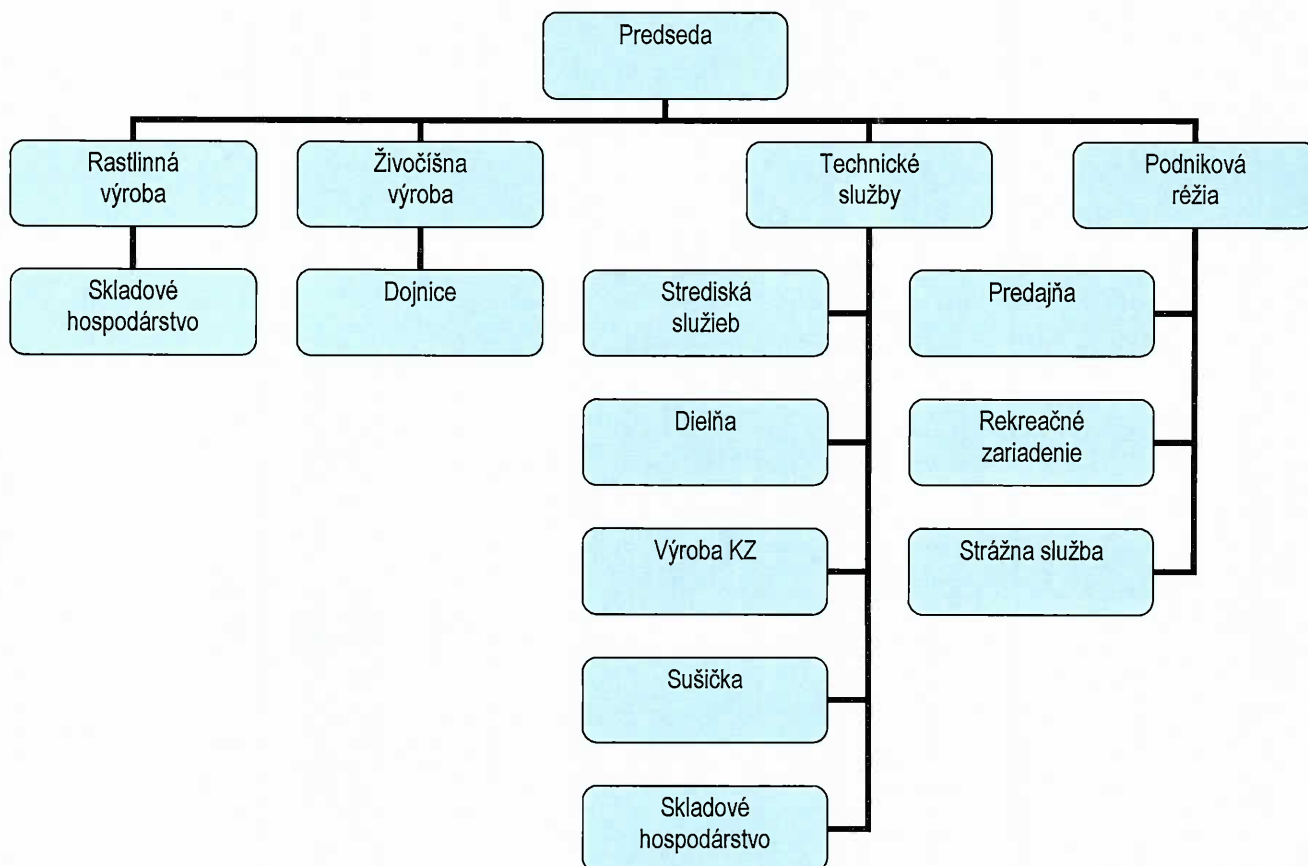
Predseda

Rastlinná výroba

Skladové hospodárstvo

Živočíšna výroba

Dojnice

Technické služby

Strediská služieb

Dielňa

Výroba KZ

Sušička

Skladové hospodárstvo

Podniková réžia

Predajňa

Rekreačné zariadenie

Strážna služba